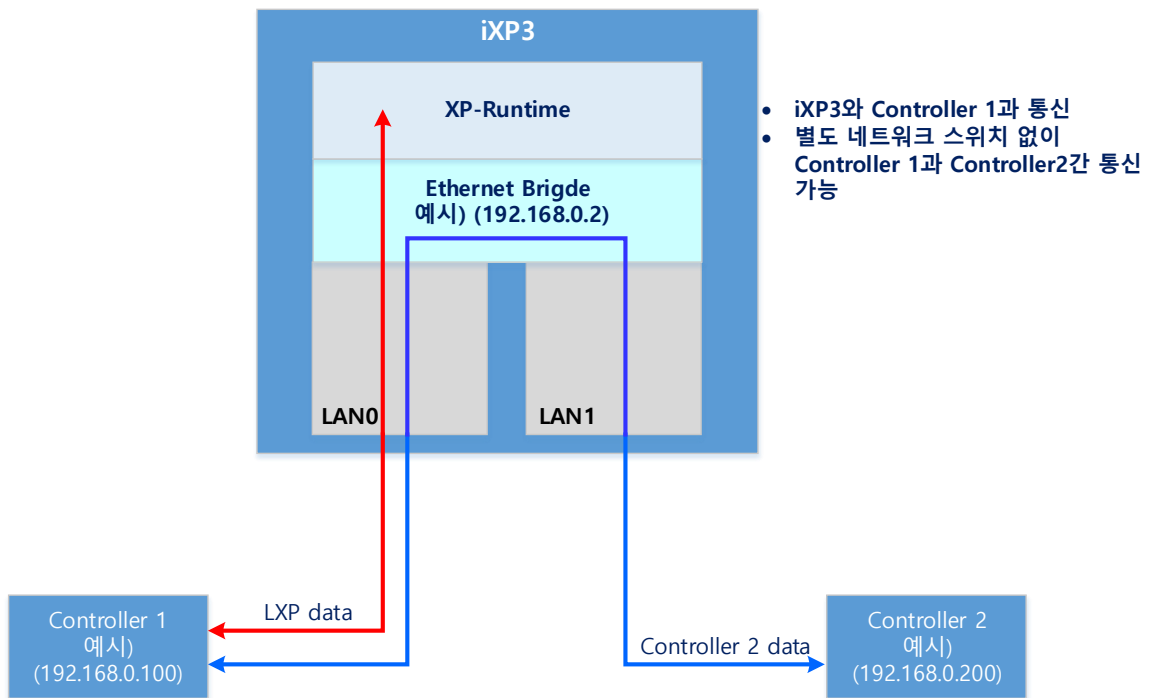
iXP3

XP-Runtime

Ethernet Brigde
예시) (192.168.0.2)

LAN0

LAN1

• iXP3와 Controller 1과 통신
• 별도 네트워크 스위치 없이 Controller 1과 Controller2간 통신 가능

Controller 1
예시)
(192.168.0.100)

LXP data

Controller 2 data

Controller 2
예시)
(192.168.0.200)